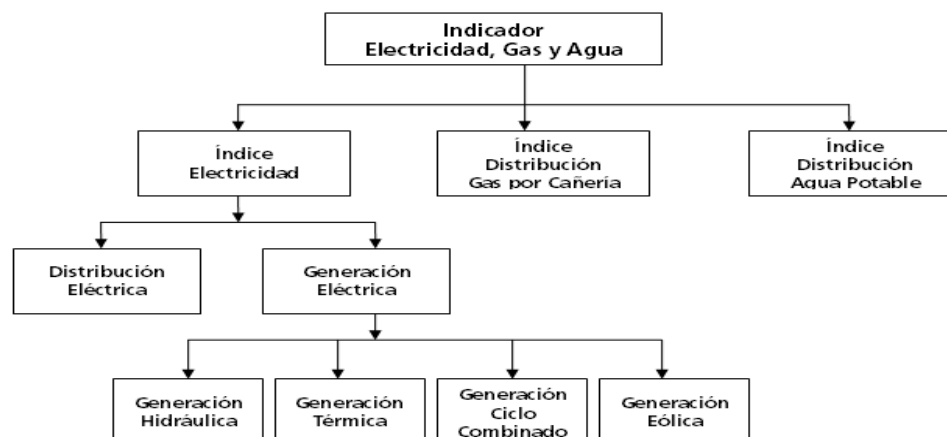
Indicador
Electricidad, Gas y Agua

Índice
Electricidad

Índice
Distribución
Gas por Cañería

Índice
Distribución
Agua Potable

Distribución
Eléctrica

Generación
Eléctrica

Generación
Hidráulica

Generación
Térmica

Generación
Ciclo
Combinado

Generación
Eólica